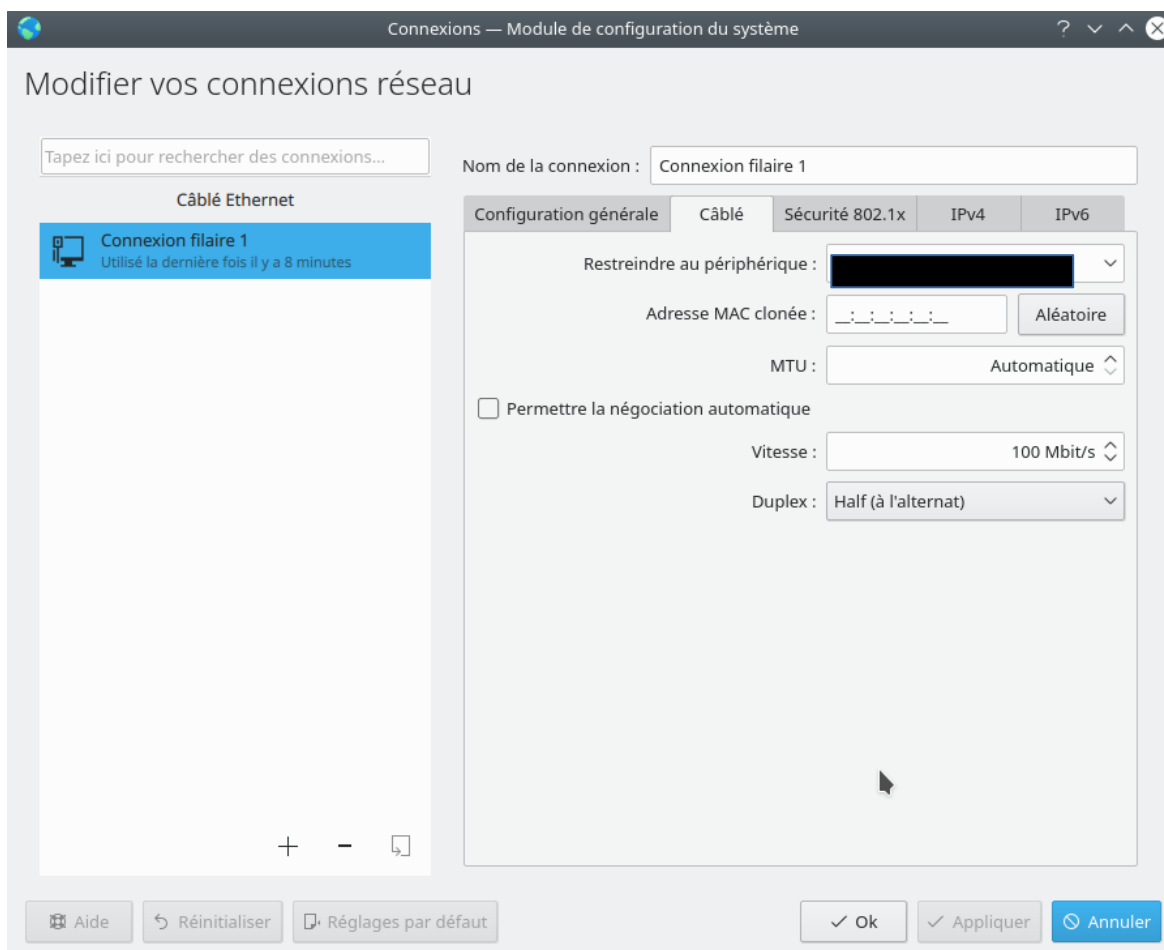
Connexions — Module de configuration du système

? ∨ ∧

Modifier vos connexions réseau

Tapez ici pour rechercher des connexions...

Câblé Ethernet

Connexion filaire 1
Utilisé la dernière fois il y a 8 minutes

+ −

Nom de la connexion : Connexion filaire 1

| Configuration générale | Câblé | Sécurité 802.1x | IPv4 | IPv6 |
|---|---|---|---|---|

Restreindre au périphérique : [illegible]

Adresse MAC clonée : \_\_:\_\_:\_\_:\_\_:\_\_:\_\_ Aléatoire

MTU : Automatique

Permettre la négociation automatique

Vitesse : 100 Mbit/s

Duplex : Half (à l'alternat)

Aide Réinitialiser Réglages par défaut Ok Appliquer Annuler